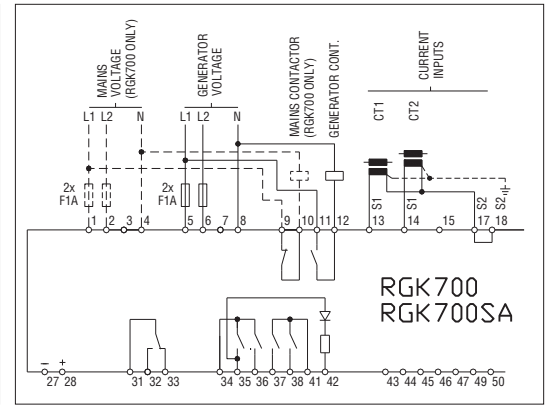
MAINS VOLTAGE (RGK700 ONLY)

GENERATOR VOLTAGE

MAINS CONTACTOR (RGK700 ONLY)

GENERATOR CONT.

CURRENT INPUTS

L1 L2 N

L1 L2 N

CT1 CT2

2x F1A

2x F1A

S1 S1 S2 S2

1 2 3 4 5 6 7 8 9 10 11 12 13 14 15 17 18

RGK700
RGK700SA

– +

27 28 31 32 33 34 35 36 37 38 41 42 43 44 45 46 47 49 50